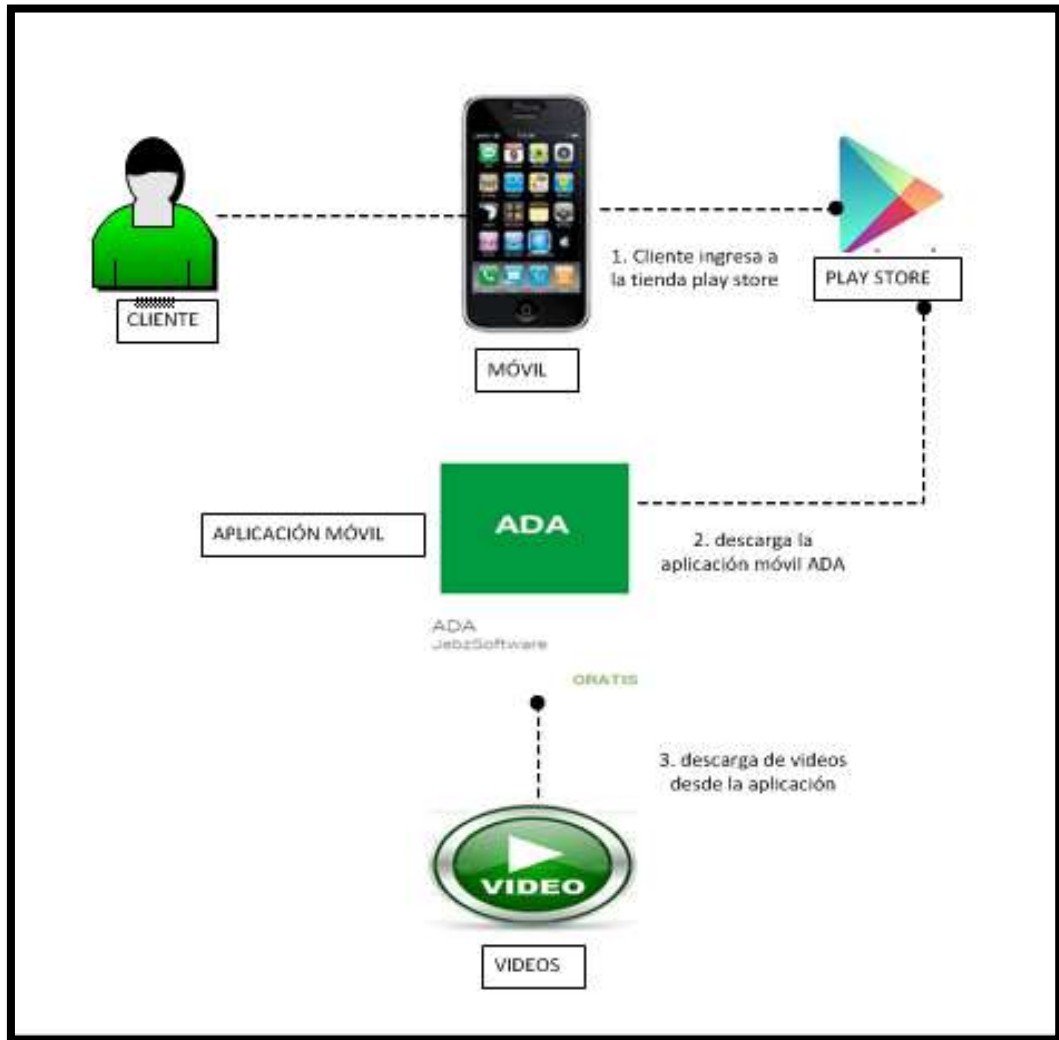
CLIENTE

MÓVIL

1. Cliente ingresa a la tienda play store

PLAY STORE

APLICACIÓN MÓVIL

ADA

2. descarga la aplicación móvil ADA

ADA
JebzSoftware

GRATIS

3. descarga de videos desde la aplicación

VIDEO

VIDEOS